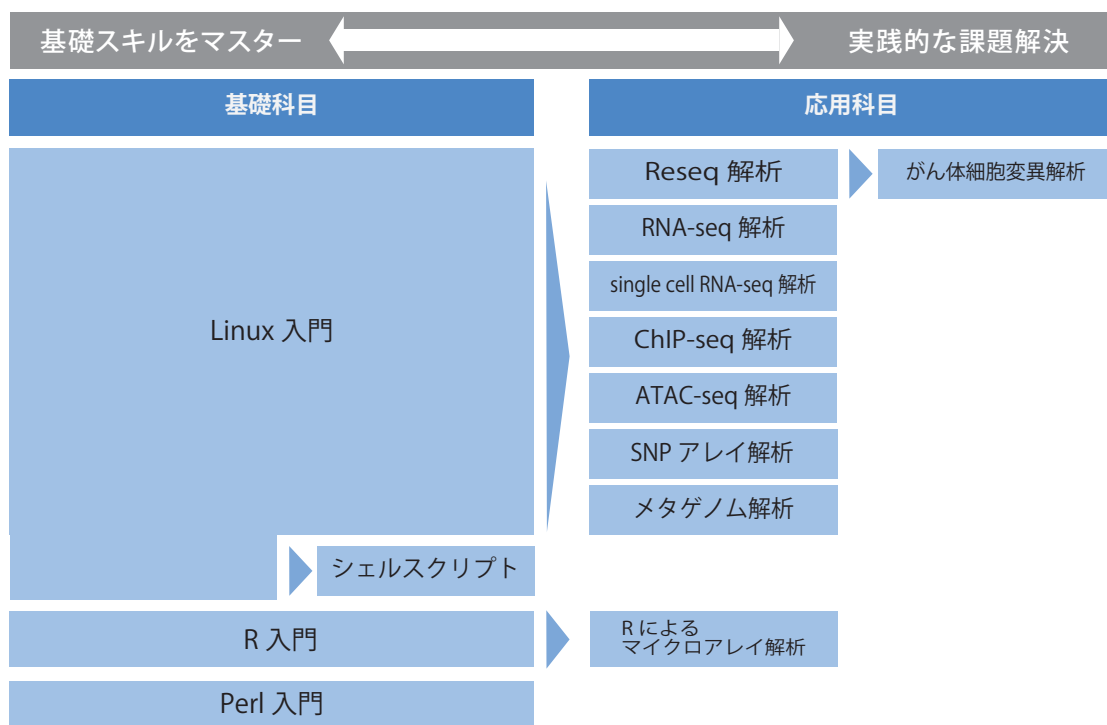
基礎スキルをマスター

実践的な課題解決

基礎科目

応用科目

Linux 入門

シェルスクリプト

R 入門

Perl 入門

Reseq 解析

がん体細胞変異解析

RNA-seq 解析

single cell RNA-seq 解析

ChIP-seq 解析

ATAC-seq 解析

SNP アレイ解析

メタゲノム解析

R による
マイクロアレイ解析